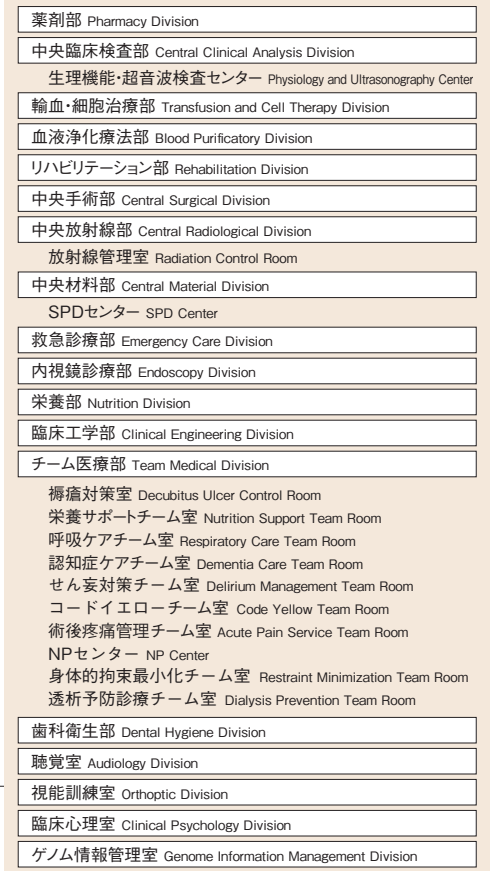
薬剤部 Pharmacy Division

中央臨床検査部 Central Clinical Analysis Division

生理機能・超音波検査センター Physiology and Ultrasonography Center

輸血・細胞治療部 Transfusion and Cell Therapy Division

血液浄化療法部 Blood Purificatory Division

リハビリテーション部 Rehabilitation Division

中央手術部 Central Surgical Division

中央放射線部 Central Radiological Division

放射線管理室 Radiation Control Room

中央材料部 Central Material Division

SPDセンター SPD Center

救急診療部 Emergency Care Division

内視鏡診療部 Endoscopy Division

栄養部 Nutrition Division

臨床工学部 Clinical Engineering Division

チーム医療部 Team Medical Division

褥瘡対策室 Decubitus Ulcer Control Room
栄養サポートチーム室 Nutrition Support Team Room
呼吸ケアチーム室 Respiratory Care Team Room
認知症ケアチーム室 Dementia Care Team Room
せん妄対策チーム室 Delirium Management Team Room
コードイエローチーム室 Code Yellow Team Room
術後疼痛管理チーム室 Acute Pain Service Team Room
NPセンター NP Center
身体的拘束最小化チーム室 Restraint Minimization Team Room
透析予防診療チーム室 Dialysis Prevention Team Room

歯科衛生部 Dental Hygiene Division

聴覚室 Audiology Division

視能訓練室 Orthoptic Division

臨床心理室 Clinical Psychology Division

ゲノム情報管理室 Genome Information Management Division